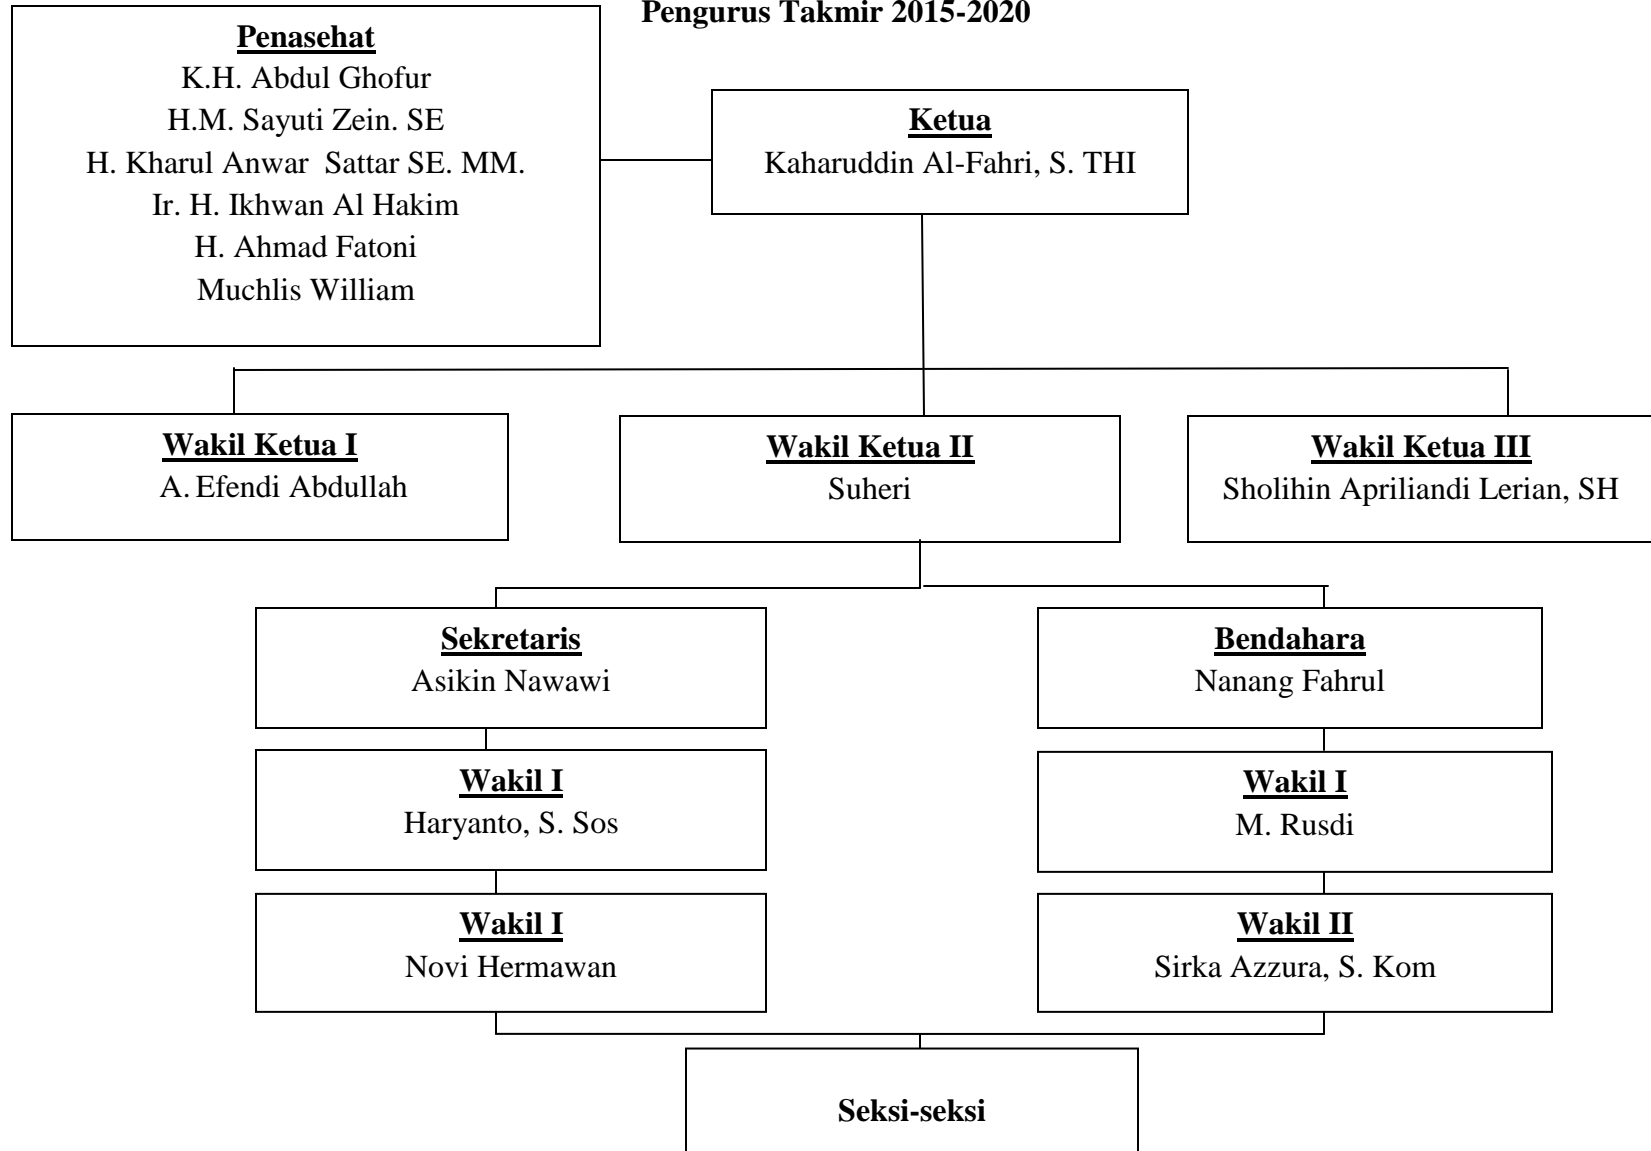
Pengurus Takmir 2015-2020

Penasehat
K.H. Abdul Ghofur
H.M. Sayuti Zein. SE
H. Kharul Anwar Sattar SE. MM.
Ir. H. Ikhwan Al Hakim
H. Ahmad Fatoni
Muchlis William

Ketua
Kaharuddin Al-Fahri, S. THI

Wakil Ketua I
A. Efendi Abdullah

Wakil Ketua II
Suheri

Wakil Ketua III
Sholihin Apriliandi Lerian, SH

Sekretaris
Asikin Nawawi

Wakil I
Haryanto, S. Sos

Wakil I
Novi Hermawan

Bendahara
Nanang Fahrul

Wakil I
M. Rusdi

Wakil II
Sirka Azzura, S. Kom

Seksi-seksi